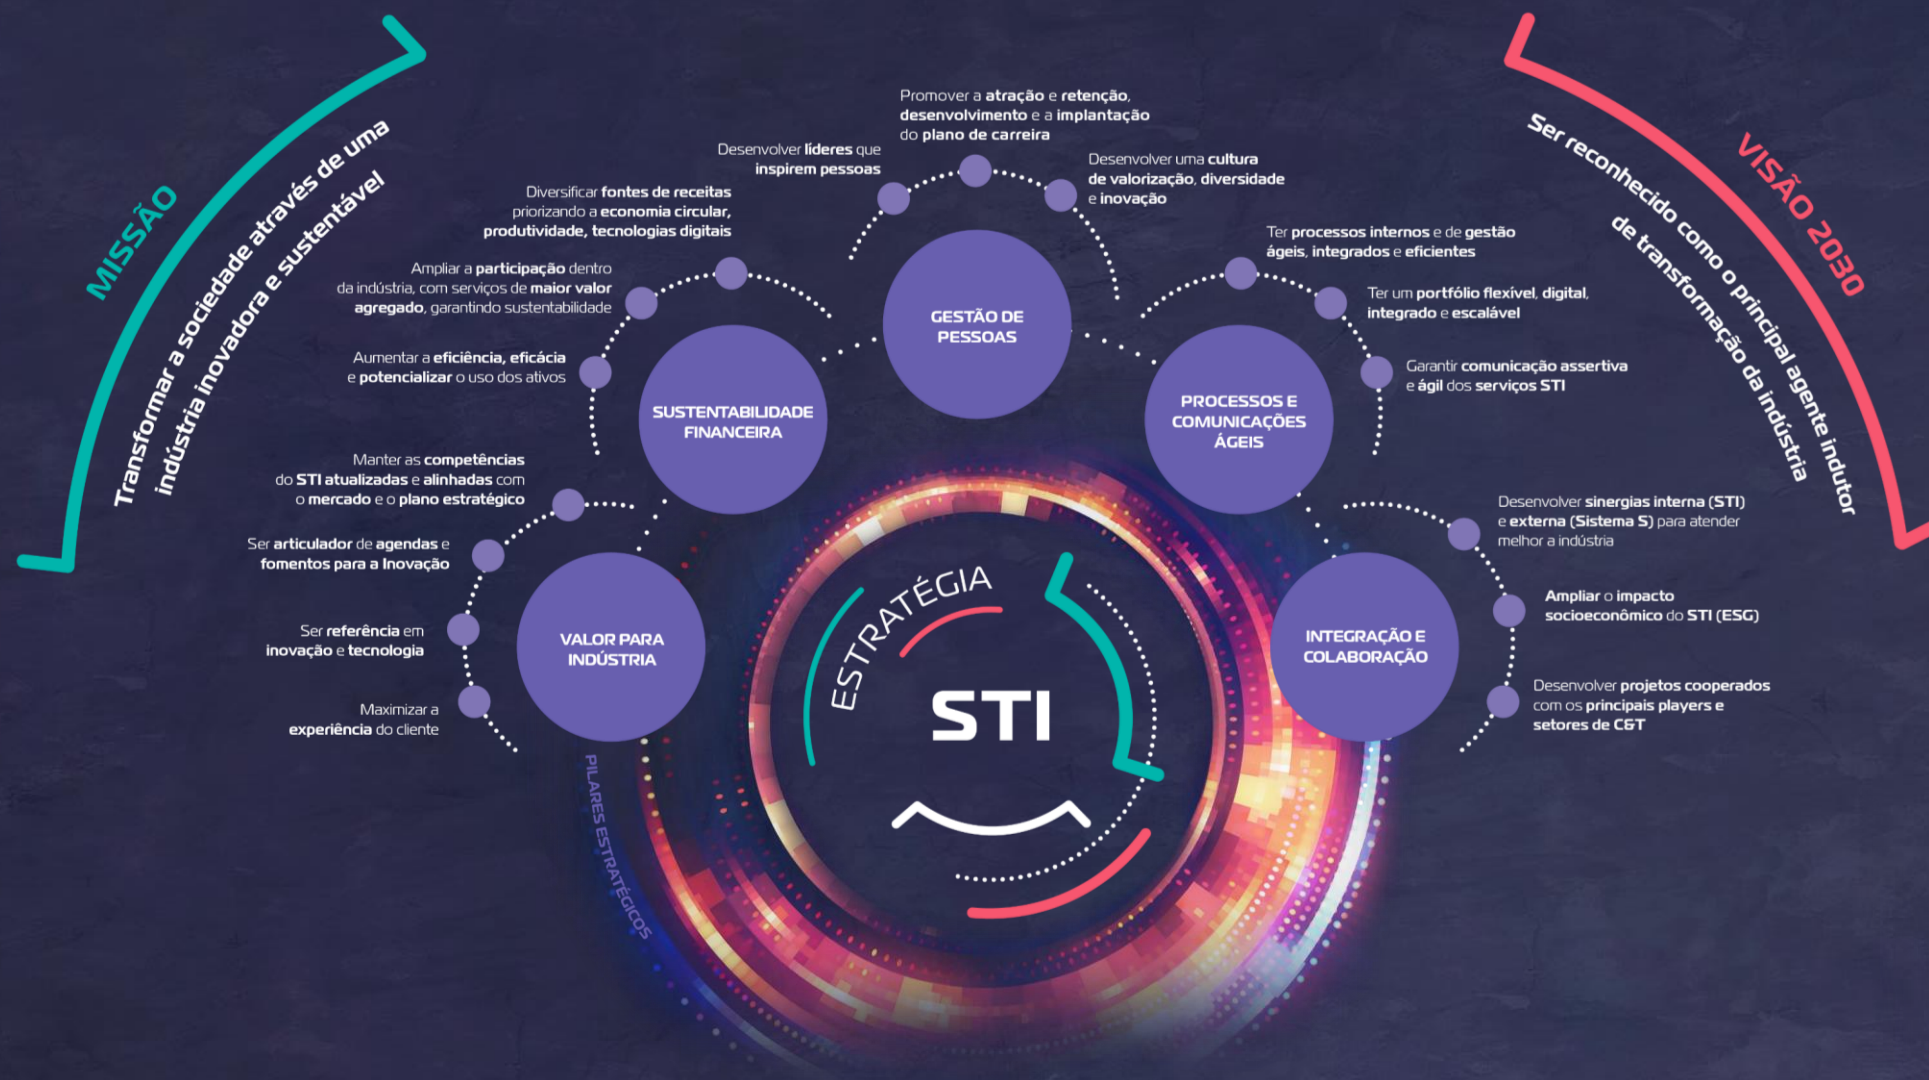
MISSÃO

Transformar a sociedade através de uma indústria inovadora e sustentável

VISÃO 2030

Ser reconhecido como o principal agente indutor de transformação da indústria

Promover a atração e retenção, desenvolvimento e a implantação do plano de carreira

Desenvolver líderes que inspirem pessoas

Desenvolver uma cultura de valorização, diversidade e inovação

GESTÃO DE PESSOAS

Diversificar fontes de receitas priorizando a economia circular, produtividade, tecnologias digitais

Ampliar a participação dentro da indústria, com serviços de maior valor agregado, garantindo sustentabilidade

Aumentar a eficiência, eficácia e potencializar o uso dos ativos

SUSTENTABILIDADE FINANCEIRA

Ter processos internos e de gestão ágeis, integrados e eficientes

Ter um portfólio flexível, digital, integrado e escalável

Garantir comunicação assertiva e ágil dos serviços STI

PROCESSOS E COMUNICAÇÕES ÁGEIS

Manter as competências do STI atualizadas e alinhadas com o mercado e o plano estratégico

Ser articulador de agendas e fomentos para a Inovação

Ser referência em inovação e tecnologia

Maximizar a experiência do cliente

VALOR PARA INDÚSTRIA

Desenvolver sinergias interna (STI) e externa (Sistema S) para atender melhor a indústria

Ampliar o impacto socioeconômico do STI (ESG)

Desenvolver projetos cooperados com os principais players e setores de C&T

INTEGRAÇÃO E COLABORAÇÃO

ESTRATÉGIA

STI

PILARES ESTRATÉGICOS